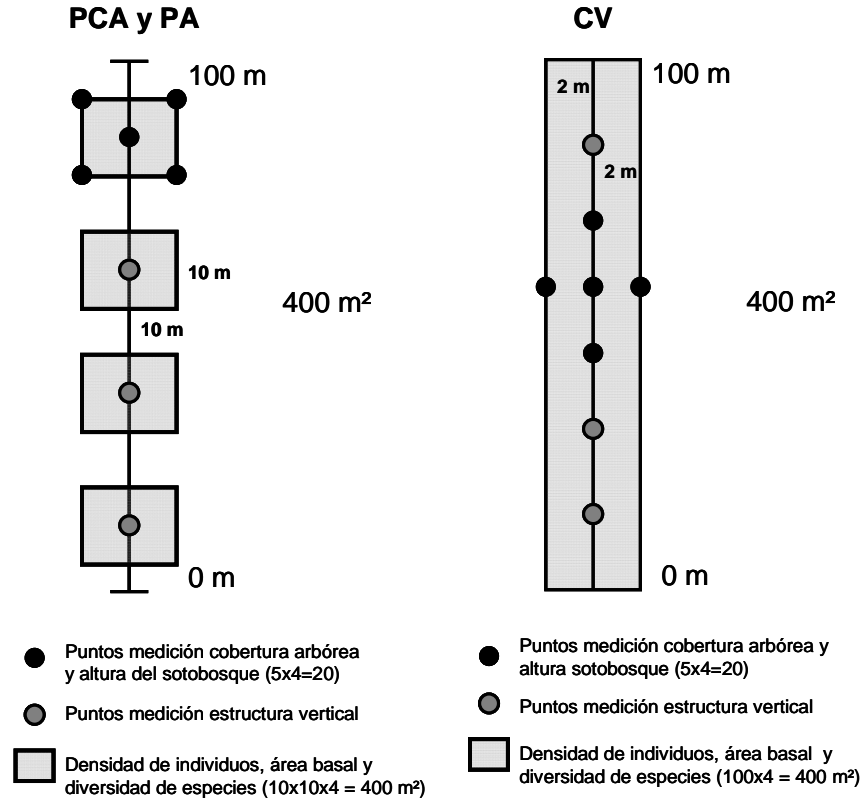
PCA y PA

100 m

10 m

10 m

400 m²

0 m

CV

2 m

100 m

2 m

400 m²

0 m

Puntos medición cobertura arbórea y altura del sotobosque (5x4=20)

Puntos medición estructura vertical

Densidad de individuos, área basal y diversidad de especies (10x10x4 = 400 m²)

Puntos medición cobertura arbórea y altura sotobosque (5x4=20)

Puntos medición estructura vertical

Densidad de individuos, área basal y diversidad de especies (100x4 = 400 m²)